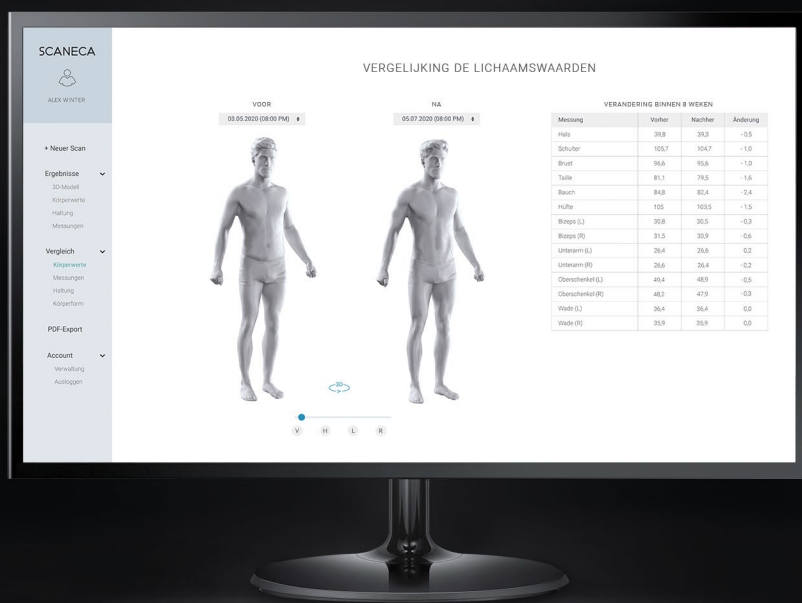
SCANECA

ALEX WINTER

+ Neuer Scan

Ergebnisse
3D-Modell
Körperwerte
Haltung
Messungen

Vergleich
Körperwerte
Messungen
Haltung
Körperform

PDF-Export

Account
Verwaltung
Ausloggen

VERGELIJKING DE LICHAAMSWAARDEN

VOOR
03.05.2020 (08:00 PM)

NA
05.07.2020 (08:00 PM)

3D

V H L R

VERANDERING BINNEN 8 WEKEN

| Messung | Vorher | Nachher | Änderung |
|---|---|---|---|
| Hals | 39,8 | 39,3 | -0,5 |
| Schulter | 105,7 | 104,7 | -1,0 |
| Brust | 96,6 | 95,6 | -1,0 |
| Taille | 81,1 | 79,5 | -1,6 |
| Bauch | 84,8 | 82,4 | -2,4 |
| Hüfte | 105 | 103,5 | -1,5 |
| Bizeps (L) | 30,8 | 30,5 | -0,3 |
| Bizeps (R) | 31,5 | 30,9 | -0,6 |
| Unterarm (L) | 26,4 | 26,6 | 0,2 |
| Unterarm (R) | 26,6 | 26,4 | -0,2 |
| Oberschenkel (L) | 49,4 | 48,9 | -0,5 |
| Oberschenkel (R) | 48,2 | 47,9 | -0,3 |
| Wade (L) | 36,4 | 36,4 | 0,0 |
| Wade (R) | 35,9 | 35,9 | 0,0 |